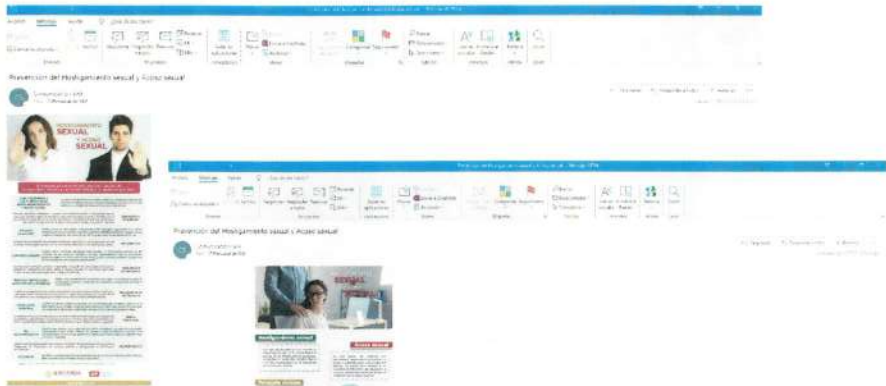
Prevención del Hostigamiento sexual y Acoso sexual

Comunicación UPM

HOSTIGAMIENTO SEXUAL Y ACOSO SEXUAL

Prevención del Hostigamiento sexual y Acoso sexual

Comunicación UPM

SEXUAL

Hostigamiento sexual

Acoso sexual

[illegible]